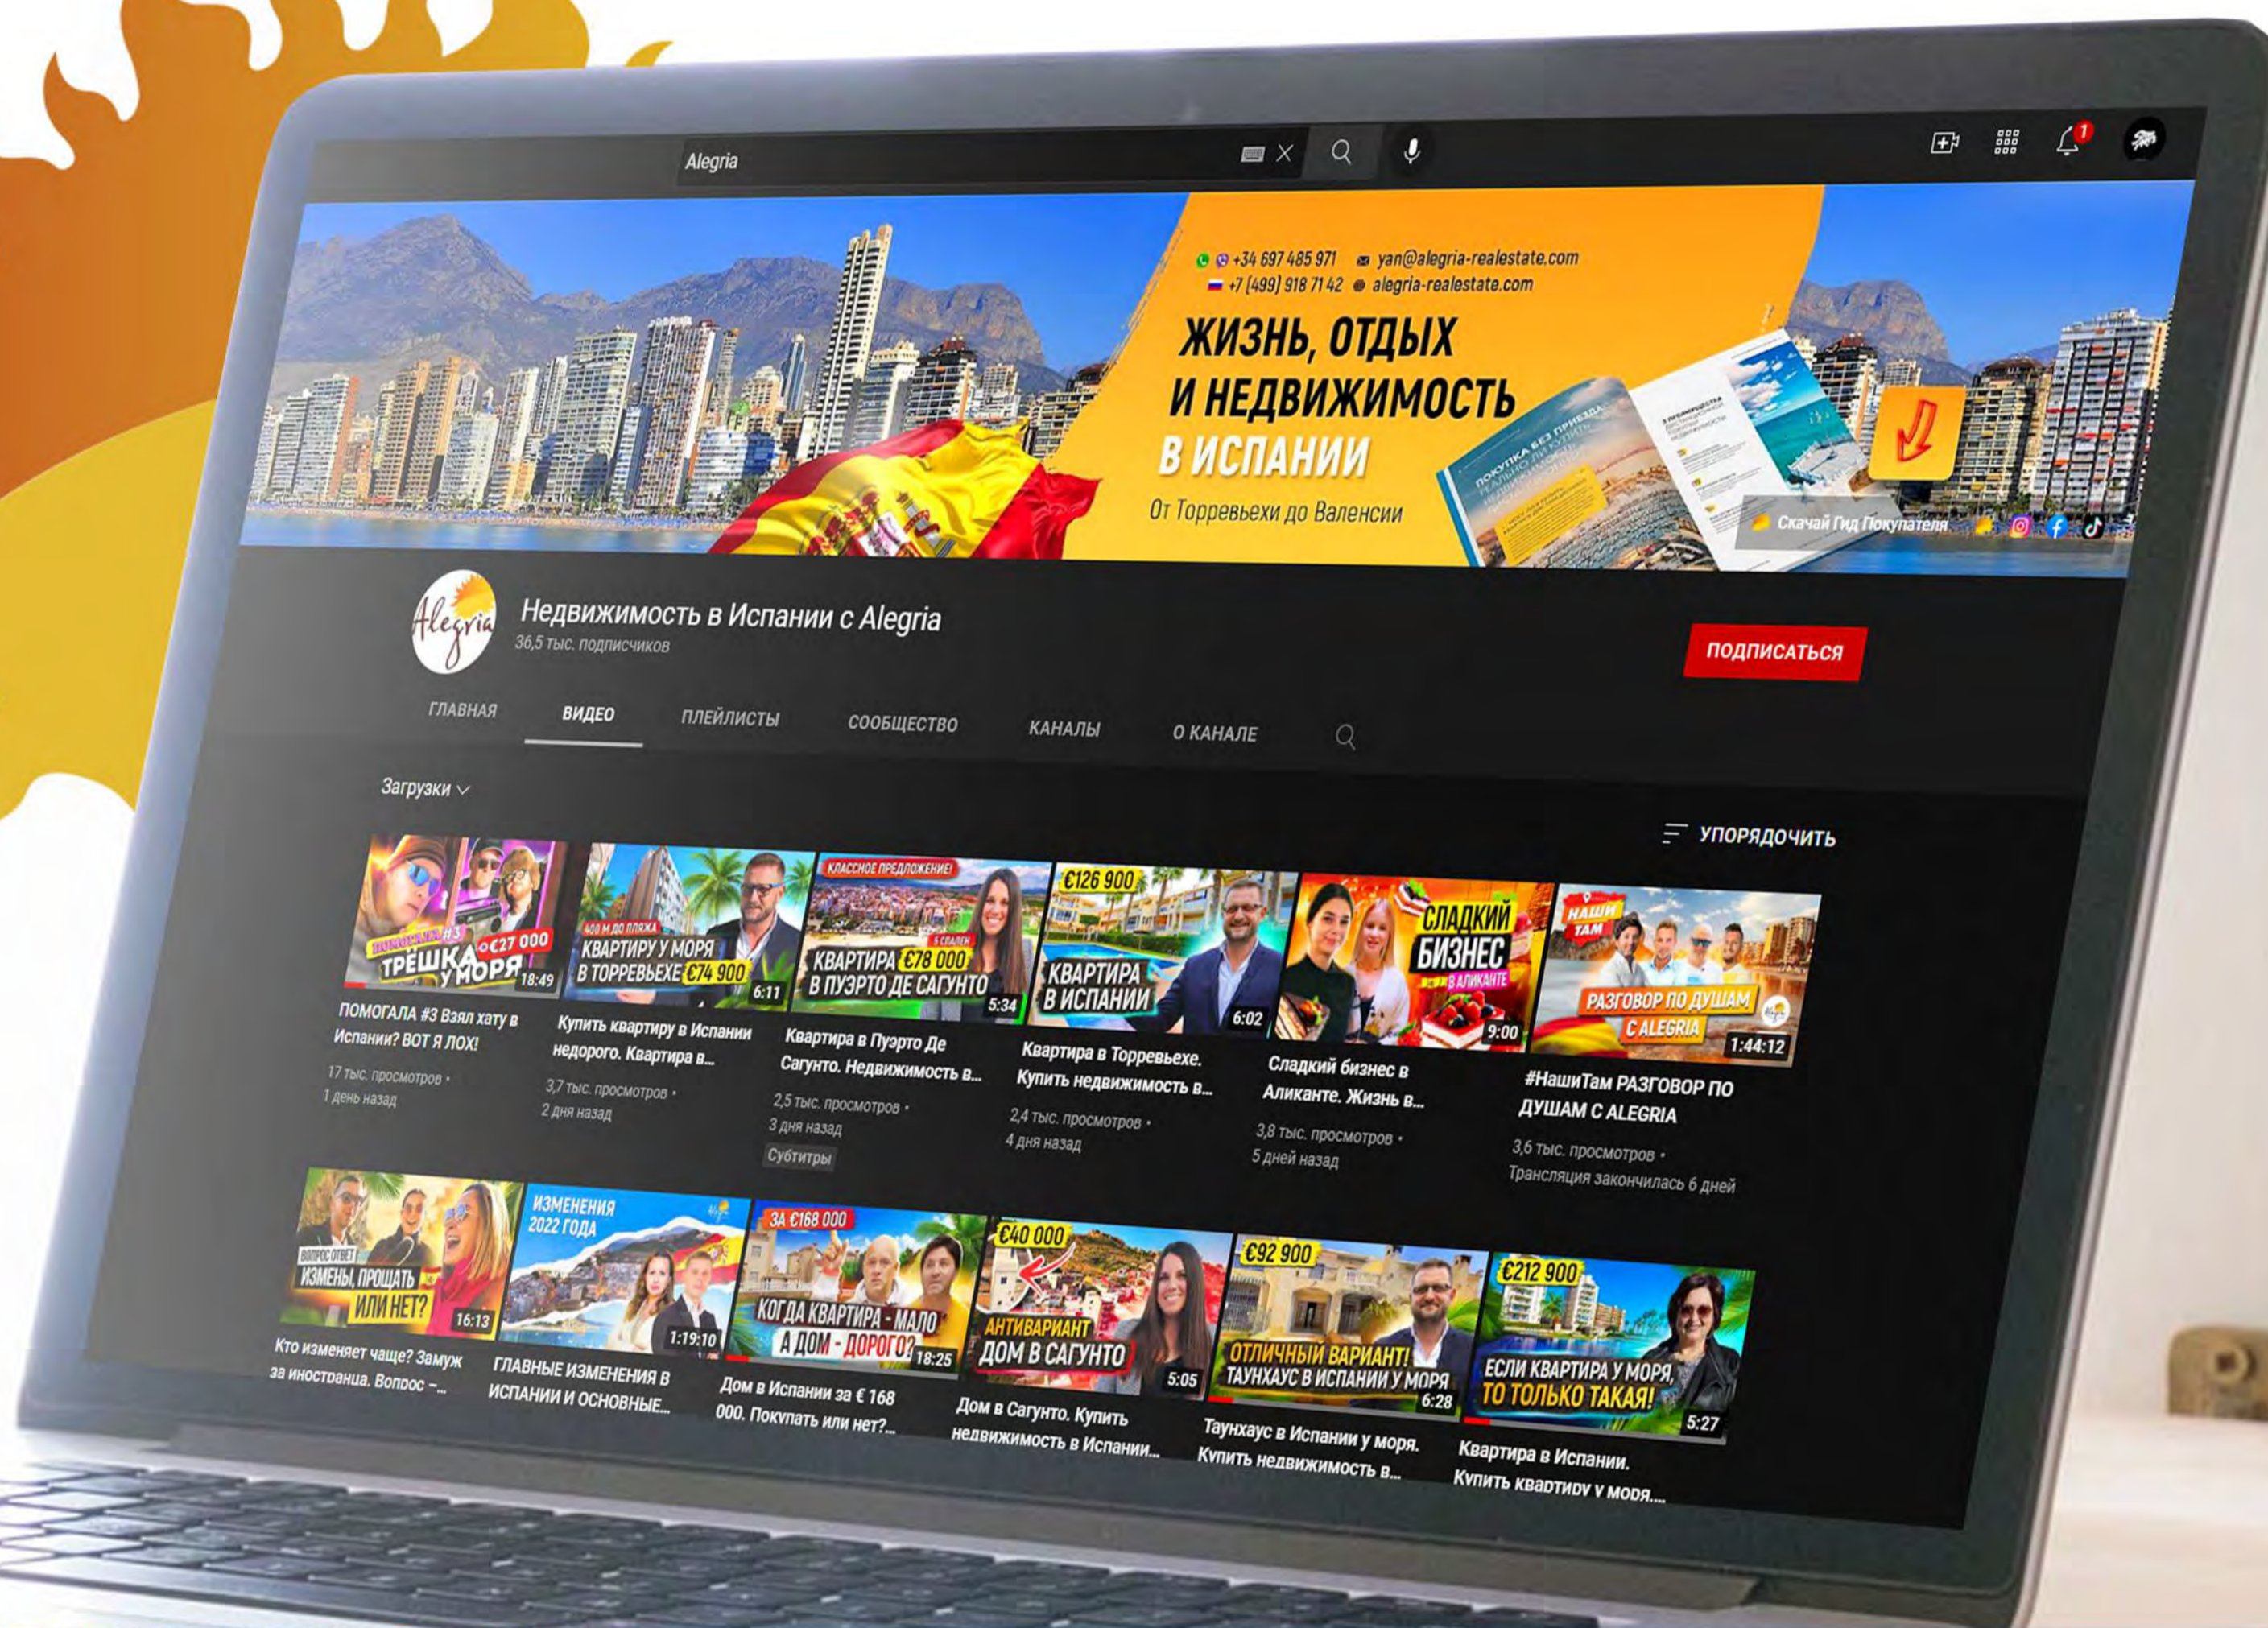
Alegria

+34 697 485 971 yan@alegria-realestate.com
+7 (499) 918 71 42 alegria-realestate.com

ЖИЗНЬ, ОТДЫХ И НЕДВИЖИМОСТЬ В ИСПАНИИ

От Торревьехи до Валенсии

Скачай Гид Покупателя

Alegria

Недвижимость в Испании с Alegria
36,5 тыс. подписчиков

ПОДПИСАТЬСЯ

ГЛАВНАЯ ВИДЕО ПЛЕЙЛИСТЫ СООБЩЕСТВО КАНАЛЫ О КАНАЛЕ

Загрузки

УПОРЯДОЧИТЬ

ПОМОГАЛА #3 ТРЁШКА У МОРЯ €27 000 18:49
ПОМОГАЛА #3 Взял хату в Испании? ВОТ Я ЛОХ!
17 тыс. просмотров • 1 день назад

400 М ДО ПЛЯЖА КВАРТИРУ У МОРЯ В ТОРРЕВЬЕХЕ €74 900 6:11
Купить квартиру в Испании недорого. Квартира в...
3,7 тыс. просмотров • 2 дня назад

КЛАССНОЕ ПРЕДЛОЖЕНИЕ! 5 СПАЛЕН КВАРТИРА €78 000 В ПУЭРТО ДЕ САГУНТО 5:34
Квартира в Пуэрто Де Сагунто. Недвижимость в...
2,5 тыс. просмотров • 3 дня назад
Субтитры

€126 900 КВАРТИРА В ИСПАНИИ 6:02
Квартира в Торревьехе. Купить недвижимость в...
2,4 тыс. просмотров • 4 дня назад

СЛАДКИЙ БИЗНЕС В АЛИКАНТЕ 9:00
Сладкий бизнес в Аликанте. Жизнь в...
3,8 тыс. просмотров • 5 дней назад

НАШИ ТАМ РАЗГОВОР ПО ДУШАМ С ALEGRIA 1:44:12
#НашиТам РАЗГОВОР ПО ДУШАМ С ALEGRIA
3,6 тыс. просмотров • Трансляция закончилась 6 дней

ВОПРОС ОТВЕТ ИЗМЕНЫ, ПРОЩАТЬ ИЛИ НЕТ? 16:13
Кто изменяет чаще? Замуж за иностранца. Вопрос –...

ИЗМЕНЕНИЯ 2022 ГОДА 1:19:10
ГЛАВНЫЕ ИЗМЕНЕНИЯ В ИСПАНИИ И ОСНОВНЫЕ...

ЗА €168 000 КОГДА КВАРТИРА - МАЛО А ДОМ - ДОРОГО? 18:25
Дом в Испании за € 168 000. Покупать или нет?...

€40 000 АНТИВАРИАНТ ДОМ В САГУНТО 5:05
Дом в Сагунто. Купить недвижимость в Испании...

€92 900 ОТЛИЧНЫЙ ВАРИАНТ! ТАУНХАУС В ИСПАНИИ У МОРЯ 6:28
Таунхаус в Испании у моря. Купить недвижимость в...

€212 900 ЕСЛИ КВАРТИРА У МОРЯ, ТО ТОЛЬКО ТАКАЯ! 5:27
Квартира в Испании. Купить квартиру у моря...